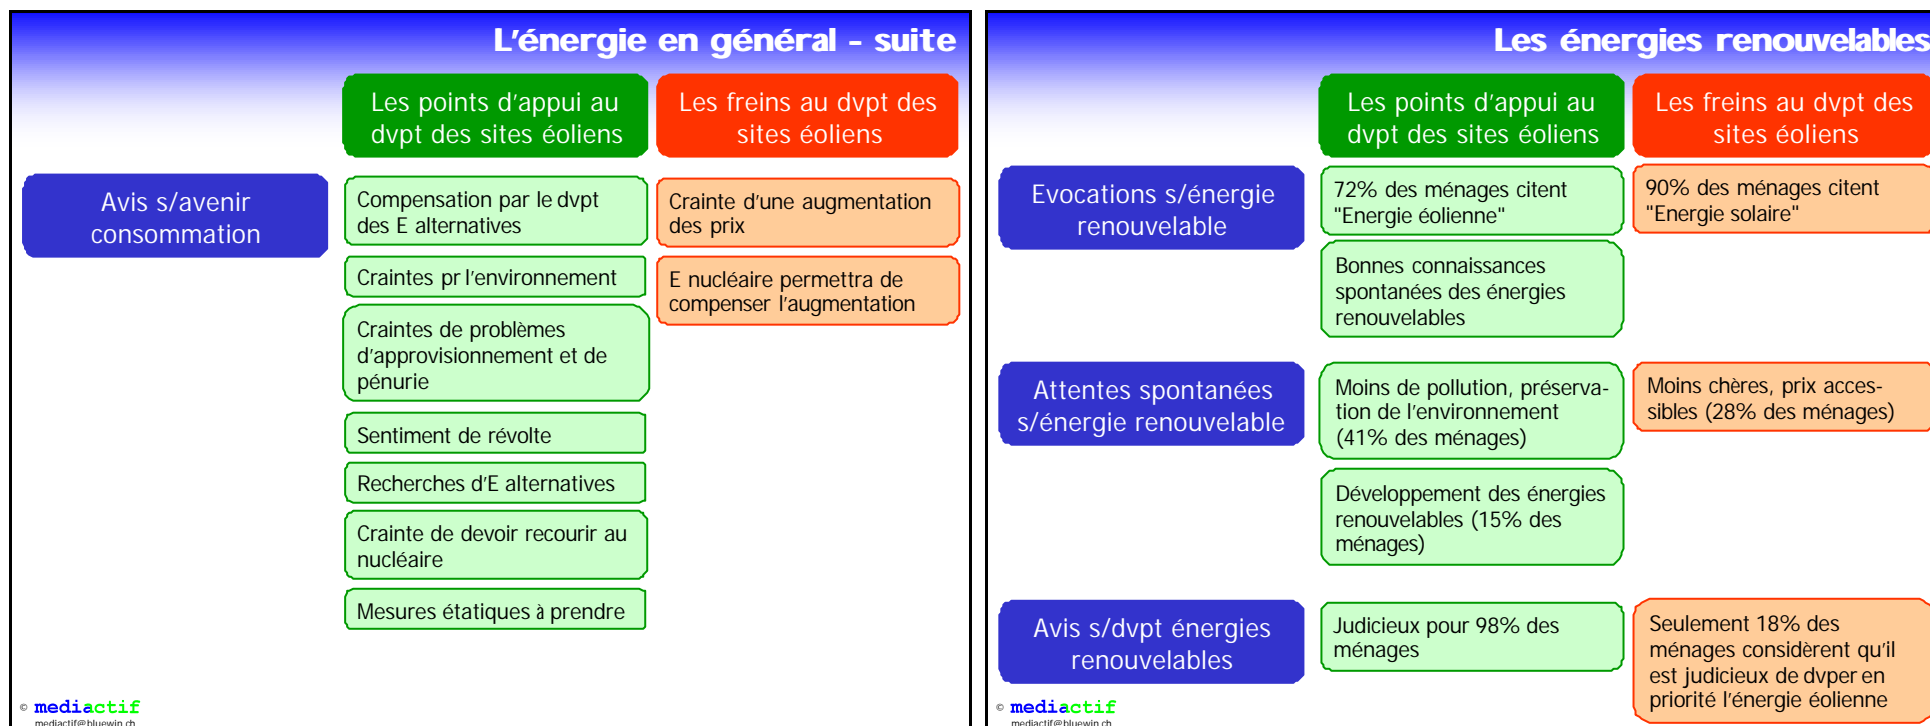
L'énergie en général - suite

Les points d'appui au dvpt des sites éoliens

Les freins au dvpt des sites éoliens

Avis s/avenir consommation

Compensation par le dvpt des E alternatives

Craintes pr l'environnement

Craintes de problèmes d'approvisionnement et de pénurie

Sentiment de révolte

Recherches d'E alternatives

Crainte de devoir recourir au nucléaire

Mesures étatiques à prendre

Crainte d'une augmentation des prix

E nucléaire permettra de compenser l'augmentation

© mediactif
mediactif@bluewin.ch

Les énergies renouvelables

Les points d'appui au dvpt des sites éoliens

Les freins au dvpt des sites éoliens

Evocations s/énergie renouvelable

72% des ménages citent "Energie éolienne"

Bonnes connaissances spontanées des énergies renouvelables

90% des ménages citent "Energie solaire"

Attentes spontanées s/énergie renouvelable

Moins de pollution, préservation de l'environnement (41% des ménages)

Développement des énergies renouvelables (15% des ménages)

Moins chères, prix accessibles (28% des ménages)

Avis s/dvpt énergies renouvelables

Judicieux pour 98% des ménages

Seulement 18% des ménages considèrent qu'il est judicieux de dvper en priorité l'énergie éolienne

© mediactif
mediactif@bluewin.ch